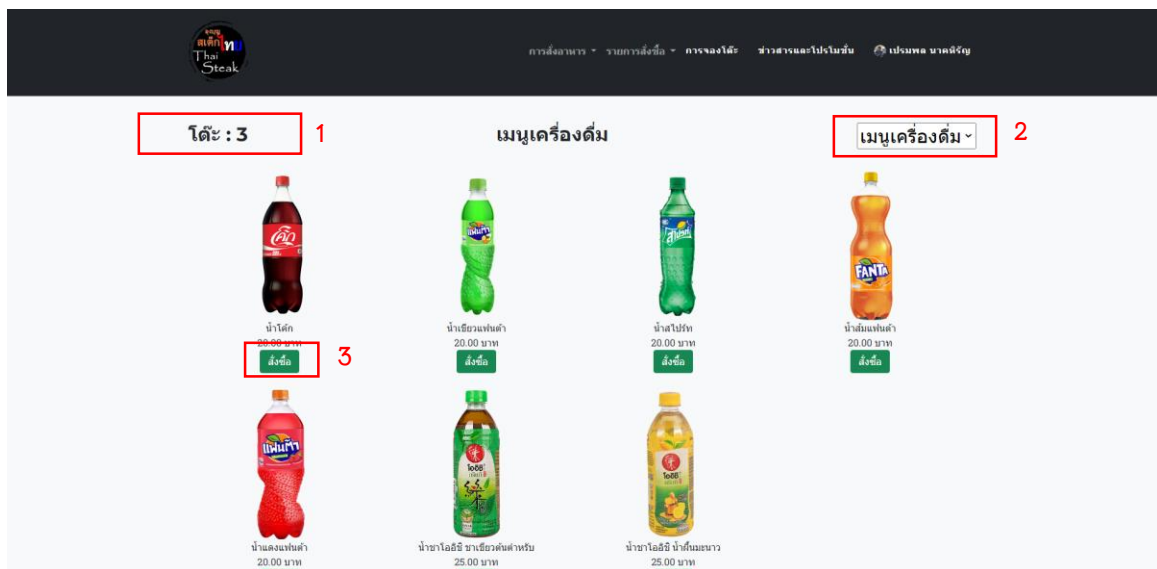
สเต็กไทย Thai Steak

การสั่งอาหาร ▾ รายการสั่งซื้อ ▾ การจองโต๊ะ ข่าวสารและโปรโมชั่น เปรมพล นาคพิรัญ

โต๊ะ : 3 1

เมนูเครื่องดื่ม

เมนูเครื่องดื่ม ▾ 2

น้ำโค้ก
20.00 บาท
สั่งซื้อ 3

น้ำเขียวแฟนต้า
20.00 บาท
สั่งซื้อ

น้ำสไปร์ท
20.00 บาท
สั่งซื้อ

น้ำส้มแฟนต้า
20.00 บาท
สั่งซื้อ

น้ำแดงแฟนต้า
20.00 บาท

น้ำชาโออิชิ ชาเขียวต้นตำหรับ
25.00 บาท

น้ำชาโออิชิ น้ำผึ้งมะนาว
25.00 บาท